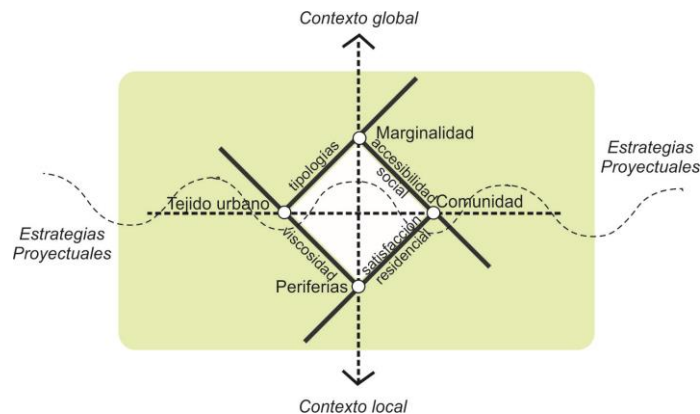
Contexto global

Estrategias Proyectuales

Marginalidad

tipologías

accesibilidad social

Tejido urbano

Comunidad

Estrategias Proyectuales

viscosidad

satisfacción residencial

Periferias

Contexto local